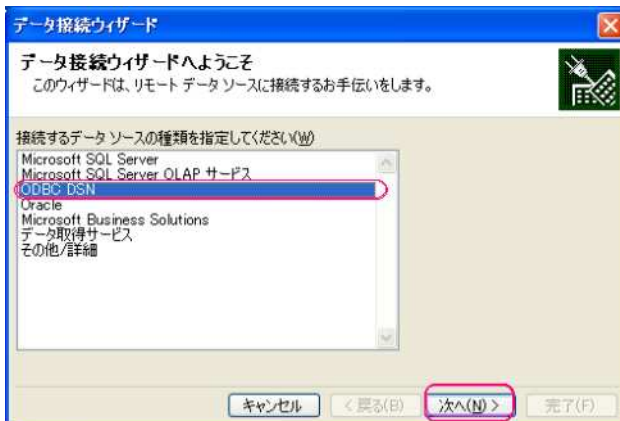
データ接続ウィザード

データ接続ウィザードへようこそ
このウィザードは、リモート データ ソースに接続するお手伝いをします。

接続するデータ ソースの種類を指定してください(W)

Microsoft SQL Server
Microsoft SQL Server OLAP サービス
ODBC DSN
Oracle
Microsoft Business Solutions
データ取得サービス
その他/詳細

キャンセル
< 戻る(B)
次へ(N) >
完了(F)